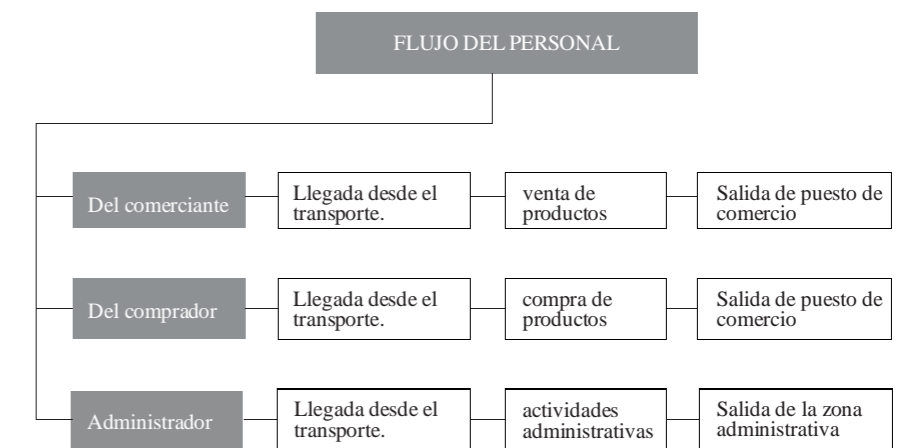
FLUJO DEL PERSONAL

Del comerciante
Llegada desde el transporte.
venta de productos
Salida de puesto de comercio

Del comprador
Llegada desde el transporte.
compra de productos
Salida de puesto de comercio

Administrador
Llegada desde el transporte.
actividades administrativas
Salida de la zona administrativa